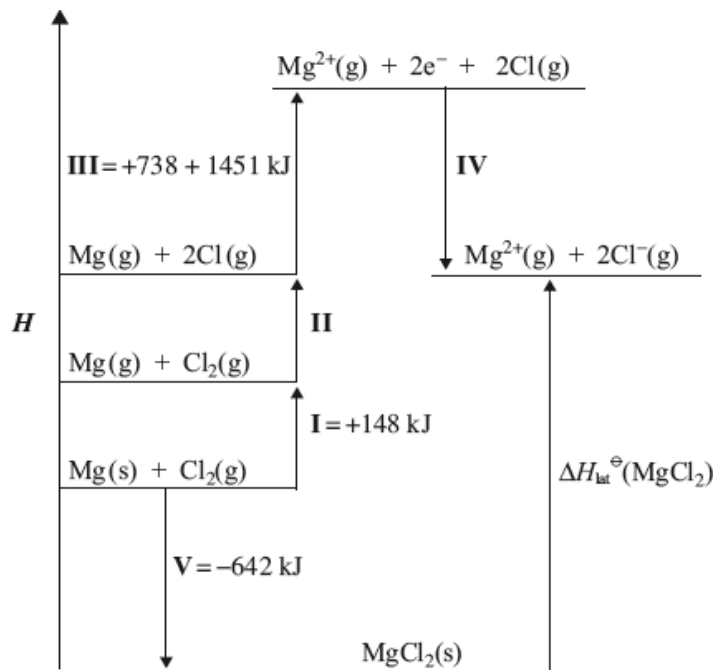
$Mg^{2+}(g) + 2e^- + 2Cl(g)$

III = +738 + 1451 kJ

IV

$Mg(g) + 2Cl(g)$

$Mg^{2+}(g) + 2Cl^-(g)$

*H*

II

$Mg(g) + Cl_2(g)$

I = +148 kJ

$Mg(s) + Cl_2(g)$

$\Delta H_{lat}^{\ominus}(MgCl_2)$

V = −642 kJ

$MgCl_2(s)$